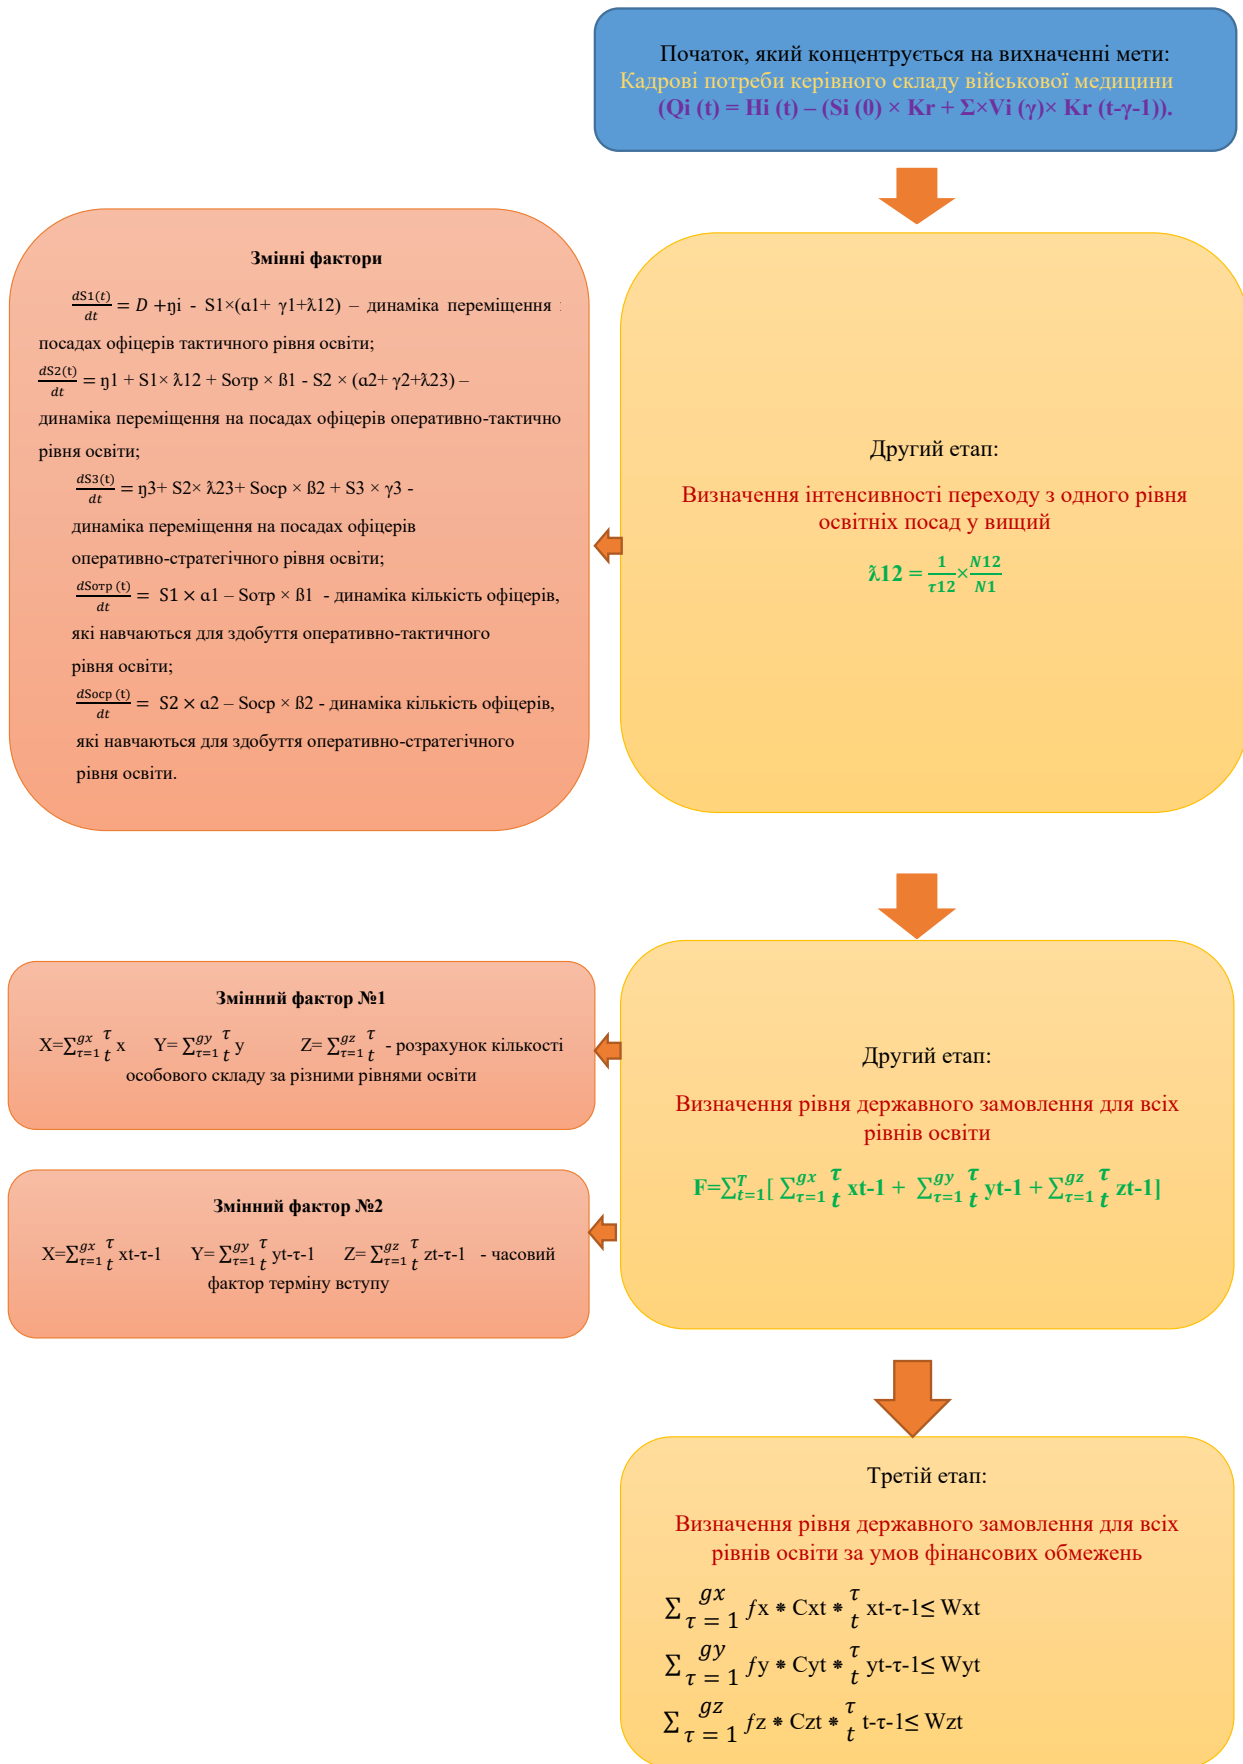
Початок, який концентрується на вихначенні мети:
Кадрові потреби керівного складу військової медицини
(Qi (t) = Hi (t) – (Si (0) × Kr + Σ×Vi (γ)× Kr (t-γ-1)).

Змінні фактори

$\frac{dS1(t)}{dt} = D$ +ŋi - S1×(α1+ γ1+λ12) – динаміка переміщення посадах офіцерів тактичного рівня освіти;

$\frac{dS2(t)}{dt}$ = ŋ1 + S1× λ12 + Sотр × ß1 - S2 × (α2+ γ2+λ23) – динаміка переміщення на посадах офіцерів оперативно-тактично рівня освіти;

$\frac{dS3(t)}{dt}$ = ŋ3+ S2× λ23+ Sоср × ß2 + S3 × γ3 - динаміка переміщення на посадах офіцерів оперативно-стратегічного рівня освіти;

$\frac{dSотр (t)}{dt}$ = S1 × α1 – Sотр × ß1 - динаміка кількість офіцерів, які навчаються для здобуття оперативно-тактичного рівня освіти;

$\frac{dSоср (t)}{dt}$ = S2 × α2 – Sоср × ß2 - динаміка кількість офіцерів, які навчаються для здобуття оперативно-стратегічного рівня освіти.

Другий етап:

Визначення інтенсивності переходу з одного рівня освітніх посад у вищий

$λ12 = \frac{1}{τ12} × \frac{N12}{N1}$

Змінний фактор №1

X=$\sum_{τ=1}^{gx} \frac{τ}{t}$ x Y= $\sum_{τ=1}^{gy} \frac{τ}{t}$ y Z= $\sum_{τ=1}^{gz} \frac{τ}{t}$ - розрахунок кількості особового складу за різними рівнями освіти

Змінний фактор №2

X=$\sum_{τ=1}^{gx} \frac{τ}{t}$ xt-τ-1 Y= $\sum_{τ=1}^{gy} \frac{τ}{t}$ yt-τ-1 Z= $\sum_{τ=1}^{gz} \frac{τ}{t}$ zt-τ-1 - часовий фактор терміну вступу

Другий етап:

Визначення рівня державного замовлення для всіх рівнів освіти

F=$\sum_{t=1}^{T}$[ $\sum_{τ=1}^{gx} \frac{τ}{t}$ xt-1 + $\sum_{τ=1}^{gy} \frac{τ}{t}$ yt-1 + $\sum_{τ=1}^{gz} \frac{τ}{t}$ zt-1]

Третій етап:

Визначення рівня державного замовлення для всіх рівнів освіти за умов фінансових обмежень

$\sum_{τ=1}^{gx} fx * Cxt * \frac{τ}{t}$ xt-τ-1≤ Wxt
$\sum_{τ=1}^{gy} fy * Cyt * \frac{τ}{t}$ yt-τ-1≤ Wyt
$\sum_{τ=1}^{gz} fz * Czt * \frac{τ}{t}$ t-τ-1≤ Wzt